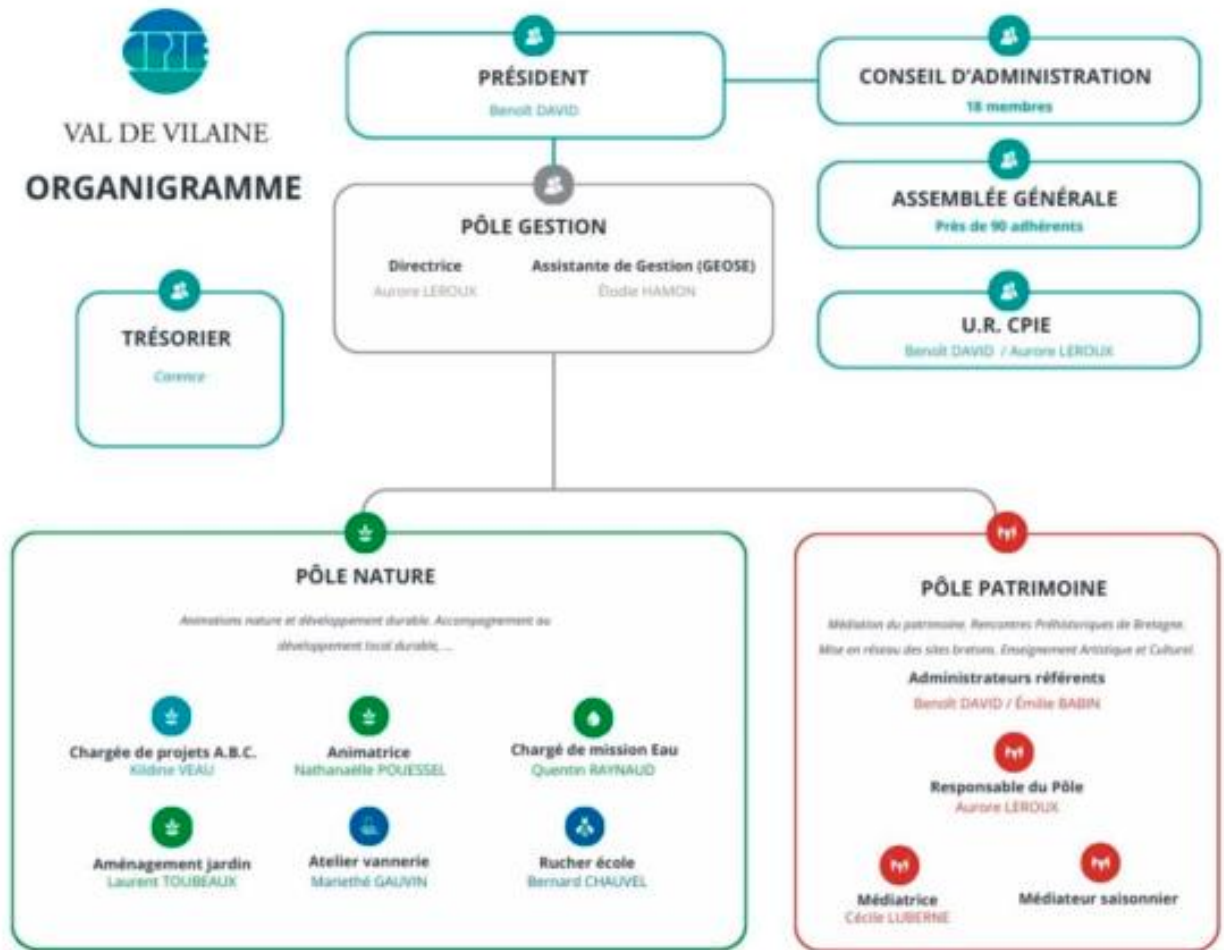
CPIE
VAL DE VILAINE
ORGANIGRAMME

PRÉSIDENT
Benoît DAVID

CONSEIL D'ADMINISTRATION
18 membres

ASSEMBLÉE GÉNÉRALE
Près de 90 adhérents

PÔLE GESTION
Directrice
Aurore LEROUX
Assistante de Gestion (GEOSE)
Élodie HAMON

TRÉSORIER
Corence

U.R. CPIE
Benoît DAVID / Aurore LEROUX

PÔLE NATURE
Animations nature et développement durable. Accompagnement au développement local durable, ...

Chargée de projets A.B.C.
Kildine VEAU

Animatrice
Nathanaëlle POUESSEL

Chargé de mission Eau
Quentin RAYNAUD

Aménagement jardin
Laurent TOUBEAUX

Atelier vannerie
Mariethé GAUVIN

Rucher école
Bernard CHAUVEL

PÔLE PATRIMOINE
Médiation du patrimoine. Rencontres Préhistoriques de Bretagne. Mise en réseau des sites bretons. Enseignement Artistique et Culturel.
Administrateurs référents
Benoît DAVID / Émilie BABIN

Responsable du Pôle
Aurore LEROUX

Médiatrice
Cécile LUBERNE

Médiateur saisonnier